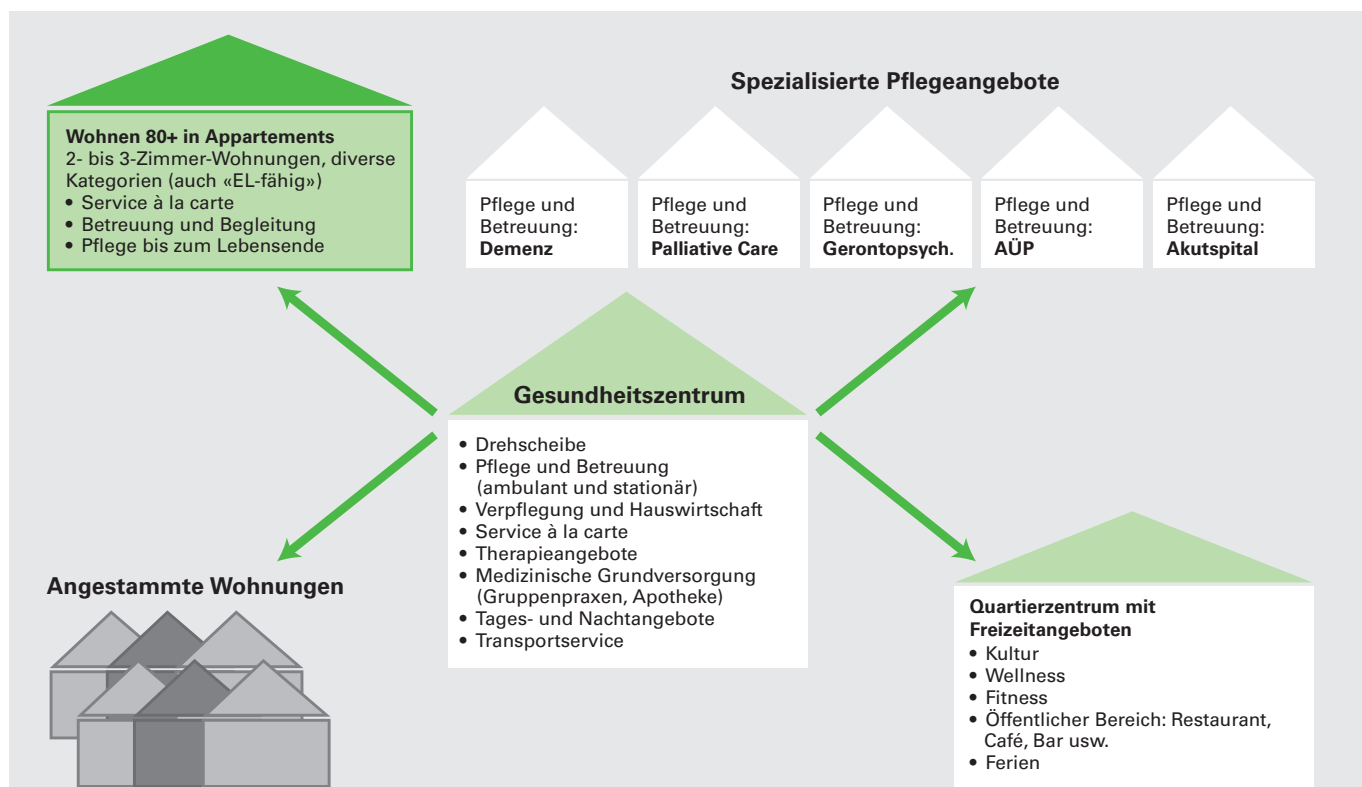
Wohnen 80+ in Appartements
2- bis 3-Zimmer-Wohnungen, diverse Kategorien (auch «EL-fähig»)
• Service à la carte
• Betreuung und Begleitung
• Pflege bis zum Lebensende

Spezialisierte Pflegeangebote

Pflege und Betreuung: Demenz

Pflege und Betreuung: Palliative Care

Pflege und Betreuung: Gerontopsych.

Pflege und Betreuung: AÜP

Pflege und Betreuung: Akutspital

Gesundheitszentrum
• Drehscheibe
• Pflege und Betreuung (ambulant und stationär)
• Verpflegung und Hauswirtschaft
• Service à la carte
• Therapieangebote
• Medizinische Grundversorgung (Gruppenpraxen, Apotheke)
• Tages- und Nachtangebote
• Transportservice

Angestammte Wohnungen

Quartierzentrum mit Freizeitangeboten
• Kultur
• Wellness
• Fitness
• Öffentlicher Bereich: Restaurant, Café, Bar usw.
• Ferien